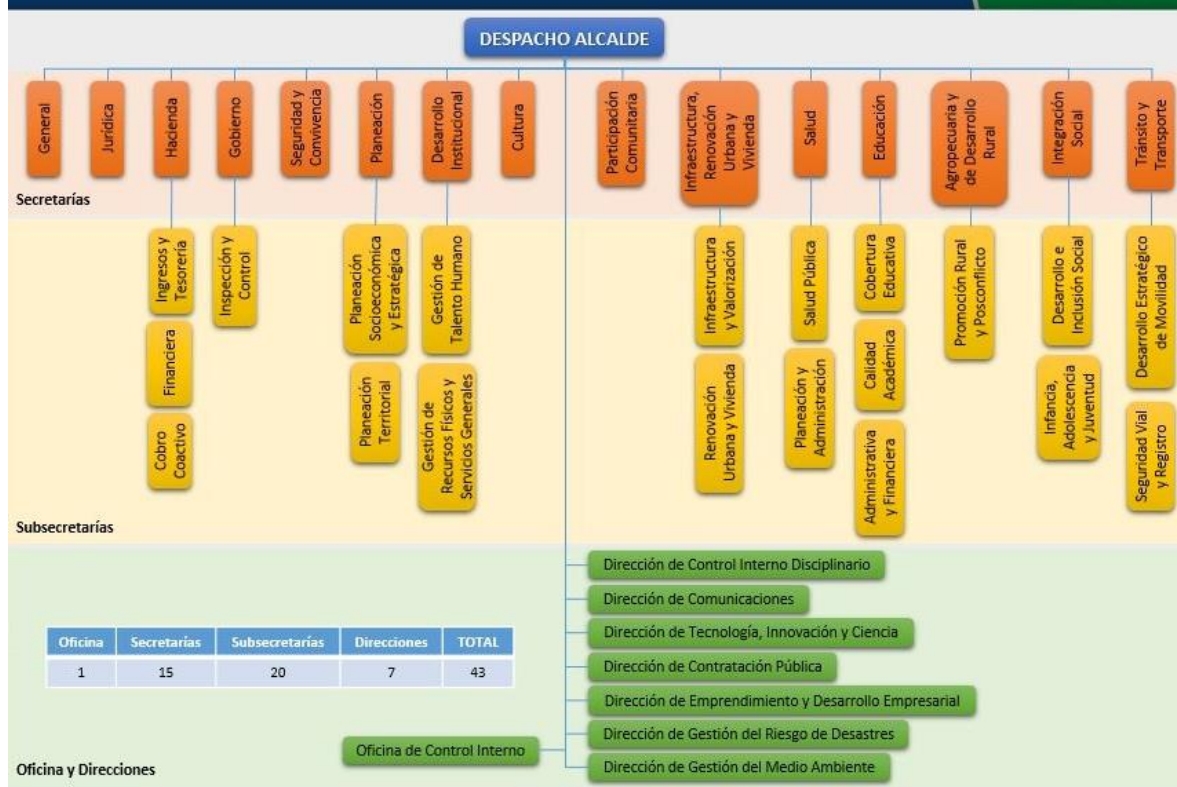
DESPACHO ALCALDE

General
Jurídica
Hacienda
Gobierno
Seguridad y Convivencia
Planeación
Desarrollo Institucional
Cultura
Participación Comunitaria
Infraestructura, Renovación Urbana y Vivienda
Salud
Educación
Agropecuaria y de Desarrollo Rural
Integración Social
Tránsito y Transporte

Secretarías

Ingresos y Tesorería
Financiera
Cobro Coactivo
Inspección y Control
Planeación Socioeconómica y Estratégica
Planeación Territorial
Gestión de Talento Humano
Gestión de Recursos Físicos y Servicios Generales
Infraestructura y Valorización
Renovación Urbana y Vivienda
Salud Pública
Planeación y Administración
Cobertura Educativa
Calidad Académica
Administrativa y Financiera
Promoción Rural y Posconflicto
Desarrollo e Inclusión Social
Infancia, Adolescencia y Juventud
Desarrollo Estratégico de Movilidad
Seguridad Vial y Registro

Subsecretarías

Dirección de Control Interno Disciplinario
Dirección de Comunicaciones
Dirección de Tecnología, Innovación y Ciencia
Dirección de Contratación Pública
Dirección de Emprendimiento y Desarrollo Empresarial
Dirección de Gestión del Riesgo de Desastres
Oficina de Control Interno
Dirección de Gestión del Medio Ambiente

| Oficina | Secretarías | Subsecretarías | Direcciones | TOTAL |
|---|---|---|---|---|
| 1 | 15 | 20 | 7 | 43 |

Oficina y Direcciones